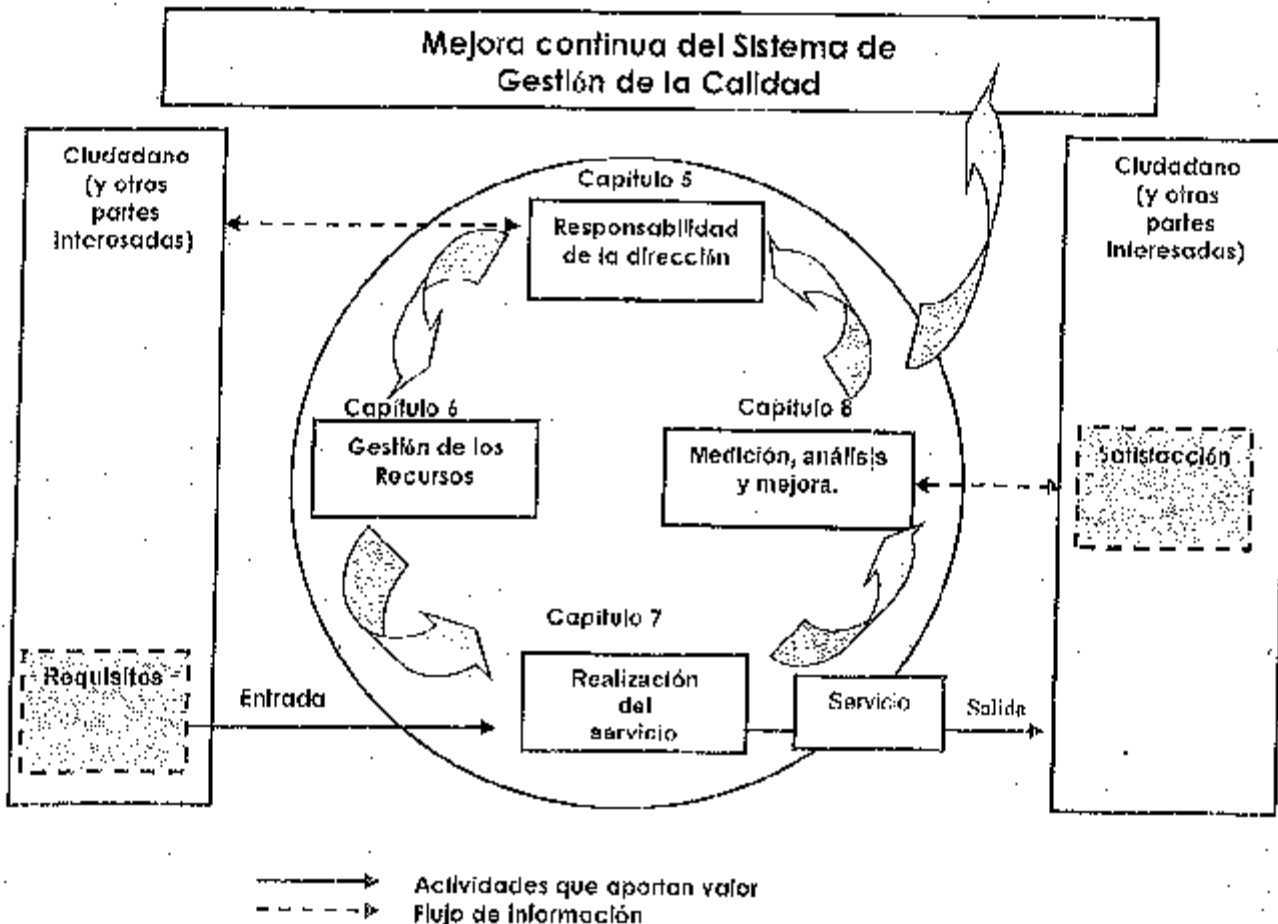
Mejora continua del Sistema de Gestión de la Calidad

Ciudadano (y otras partes interesadas)

Capitulo 5

Responsabilidad de la dirección

Ciudadano (y otras partes interesadas)

Capitulo 6

Gestión de los Recursos

Capitulo 8

Medición, análisis y mejora.

Satisfacción

Capitulo 7

Requisitos

Entrada

Realización del servicio

Servicio

Salida

Actividades que aportan valor

Flujo de información